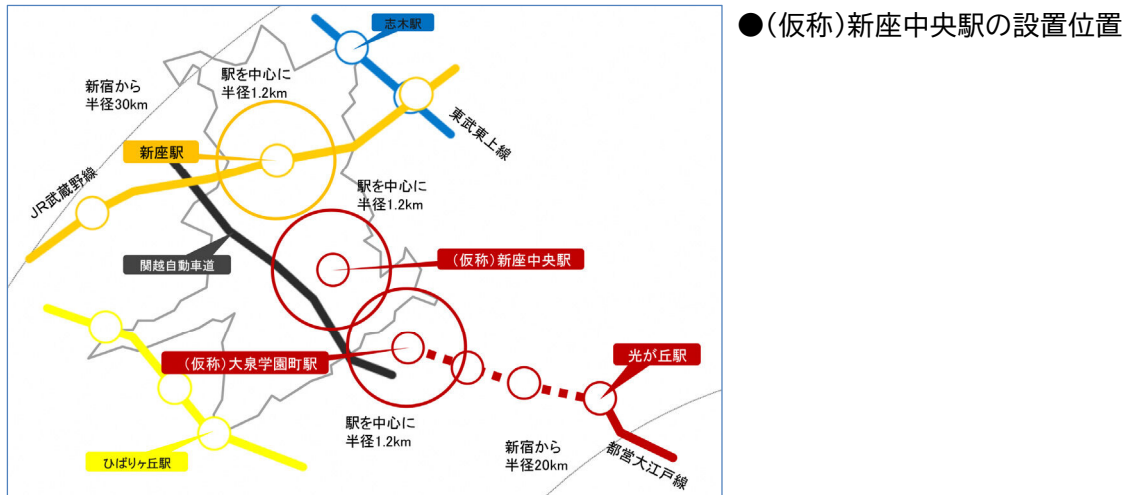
●(仮称)新座中央駅の設置位置

志木駅

新宿から
半径30km

駅を中心に
半径1.2km

東武東上線

新座駅

JR武蔵野線

駅を中心に
半径1.2km

関越自動車道

(仮称)新座中央駅

(仮称)大泉学園町駅

光が丘駅

駅を中心に
半径1.2km

新宿から
半径20km

都営大江戸線

ひばりヶ丘駅